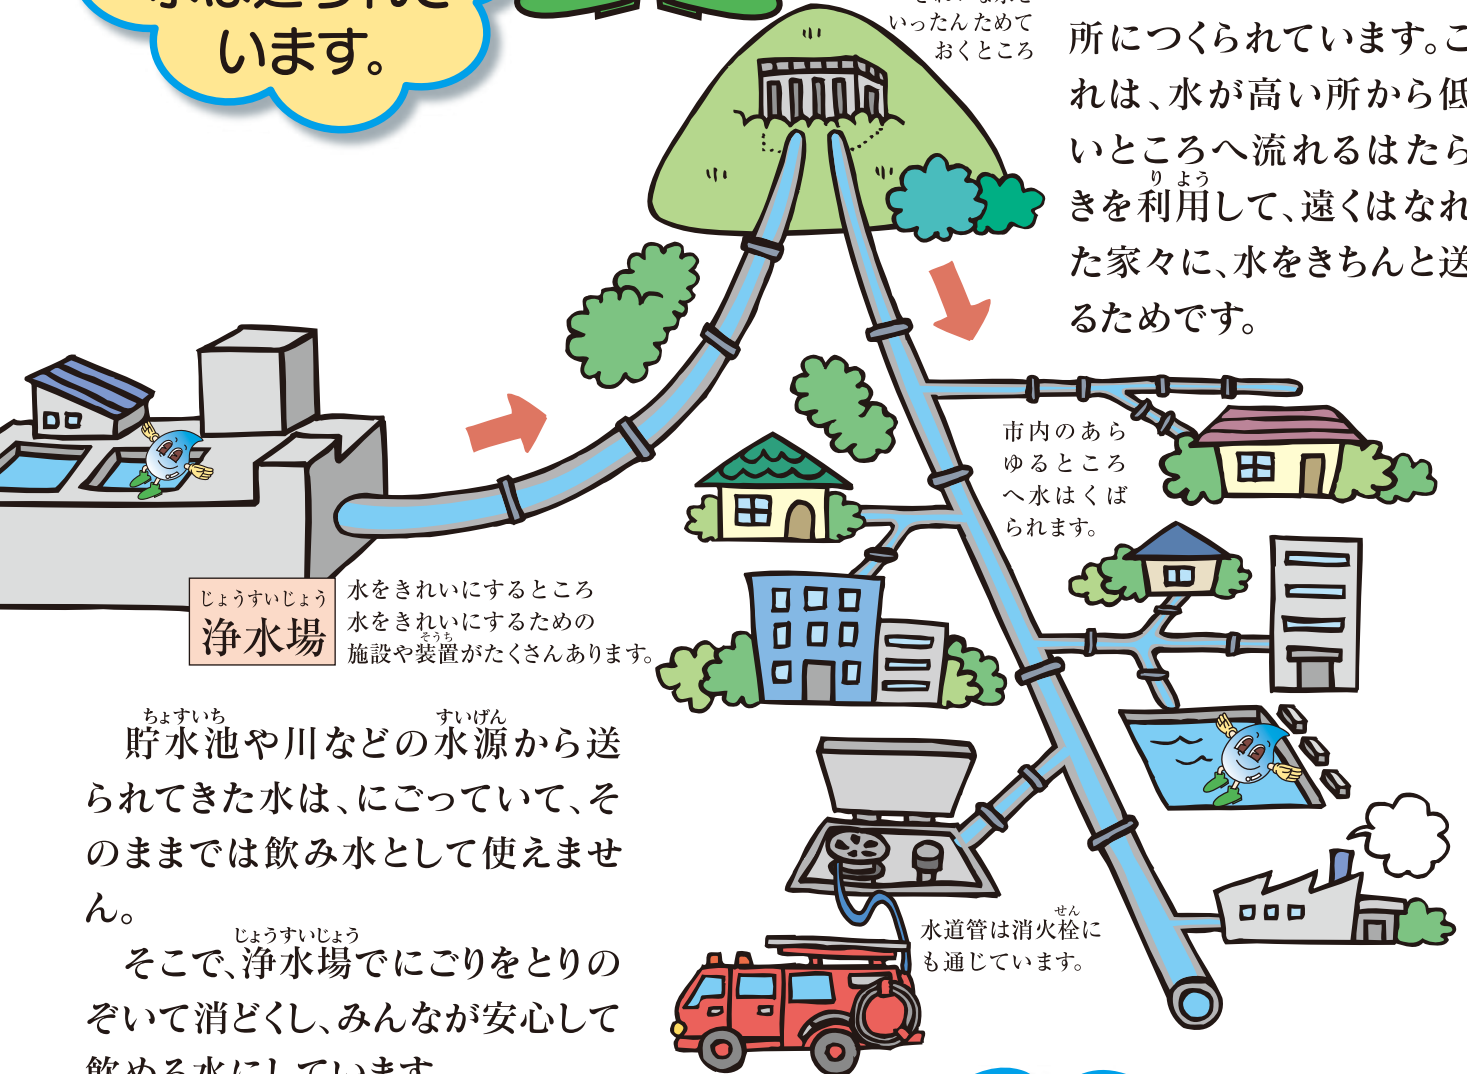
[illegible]
います。

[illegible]
いったんためて
おくところ

所につくられています。こ
れは、水が高い所から低
いところへ流れるはたら
きを利用して、遠くはなれ
た家々に、水をきちんと送
るためです。

市内のあら
ゆるところ
へ水はくば
られます。

浄水場
水をきれいにするところ
水をきれいにするための
施設や装置がたくさんあります。

貯水池や川などの水源から送
られてきた水は、にごっていて、そ
のままでは飲み水として使えませ
ん。
そこで、浄水場でにごりをとりの
ぞいて消どくし、みんなが安心して
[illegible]

水道管は消火栓に
も通じています。